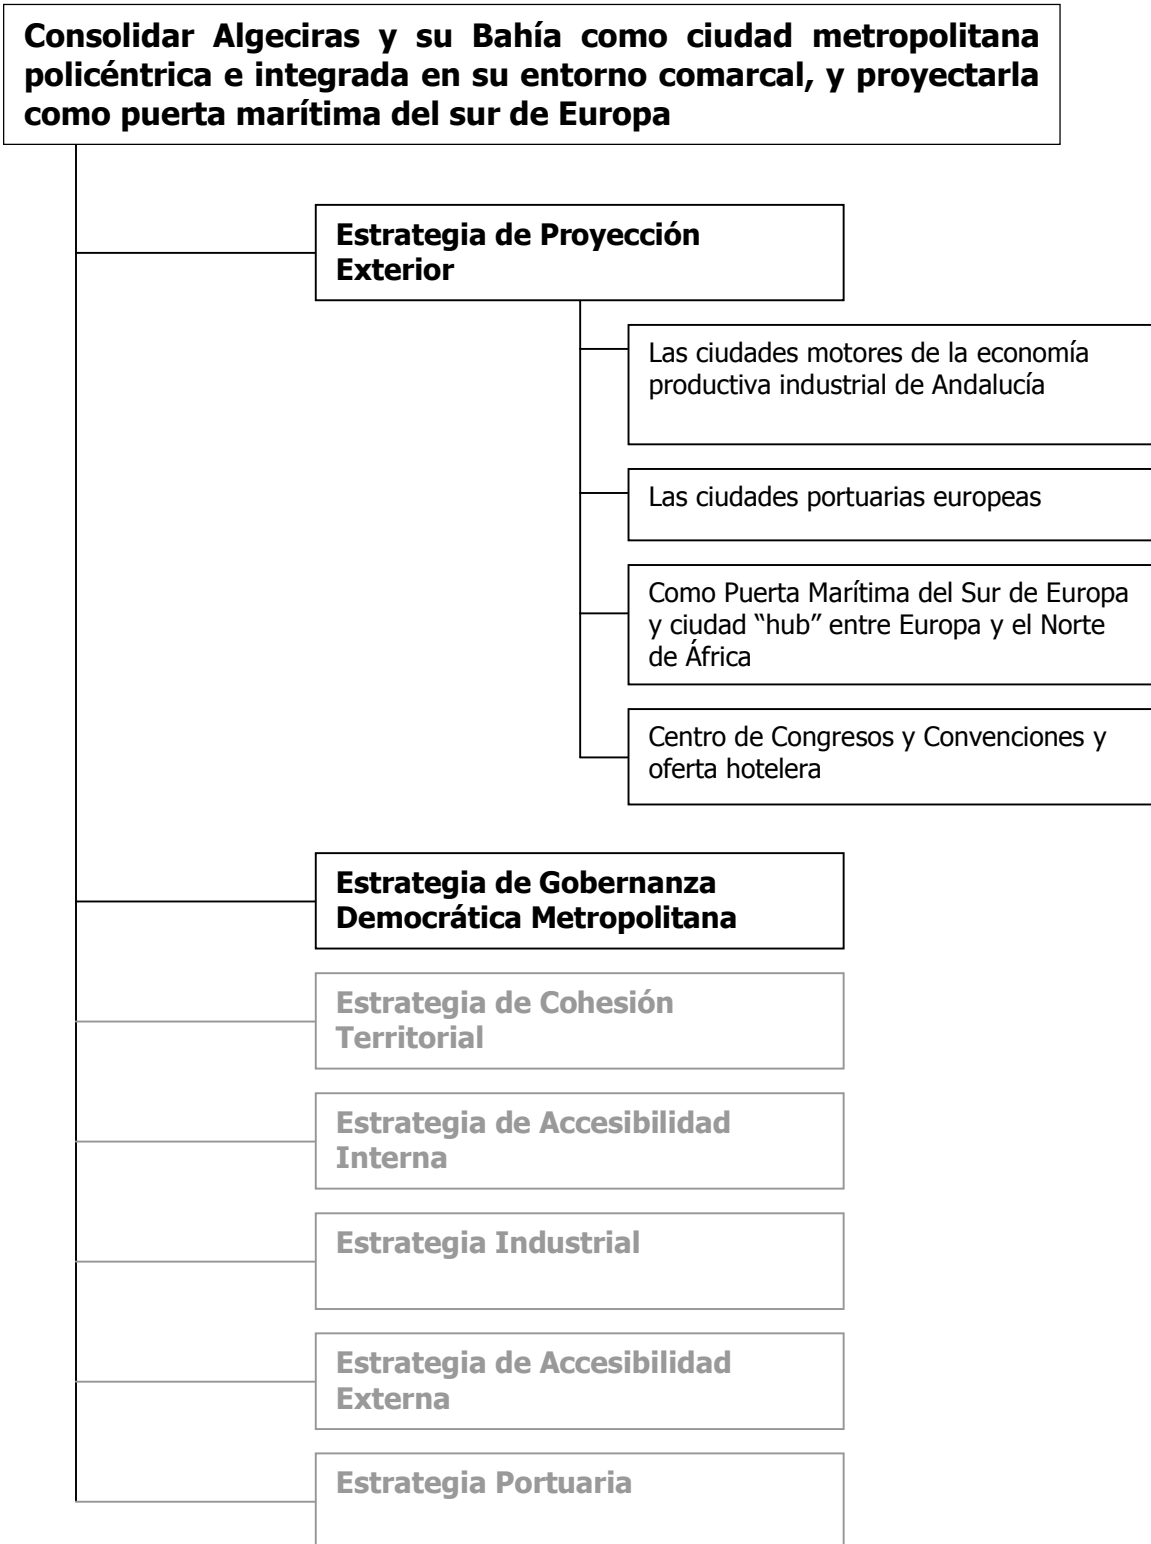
Consolidar Algeciras y su Bahía como ciudad metropolitana policéntrica e integrada en su entorno comarcal, y proyectarla como puerta marítima del sur de Europa

Estrategia de Proyección Exterior

Las ciudades motores de la economía productiva industrial de Andalucía

Las ciudades portuarias europeas

Como Puerta Marítima del Sur de Europa y ciudad "hub" entre Europa y el Norte de África

Centro de Congresos y Convenciones y oferta hotelera

Estrategia de Gobernanza Democrática Metropolitana

Estrategia de Cohesión Territorial

Estrategia de Accesibilidad Interna

Estrategia Industrial

Estrategia de Accesibilidad Externa

Estrategia Portuaria